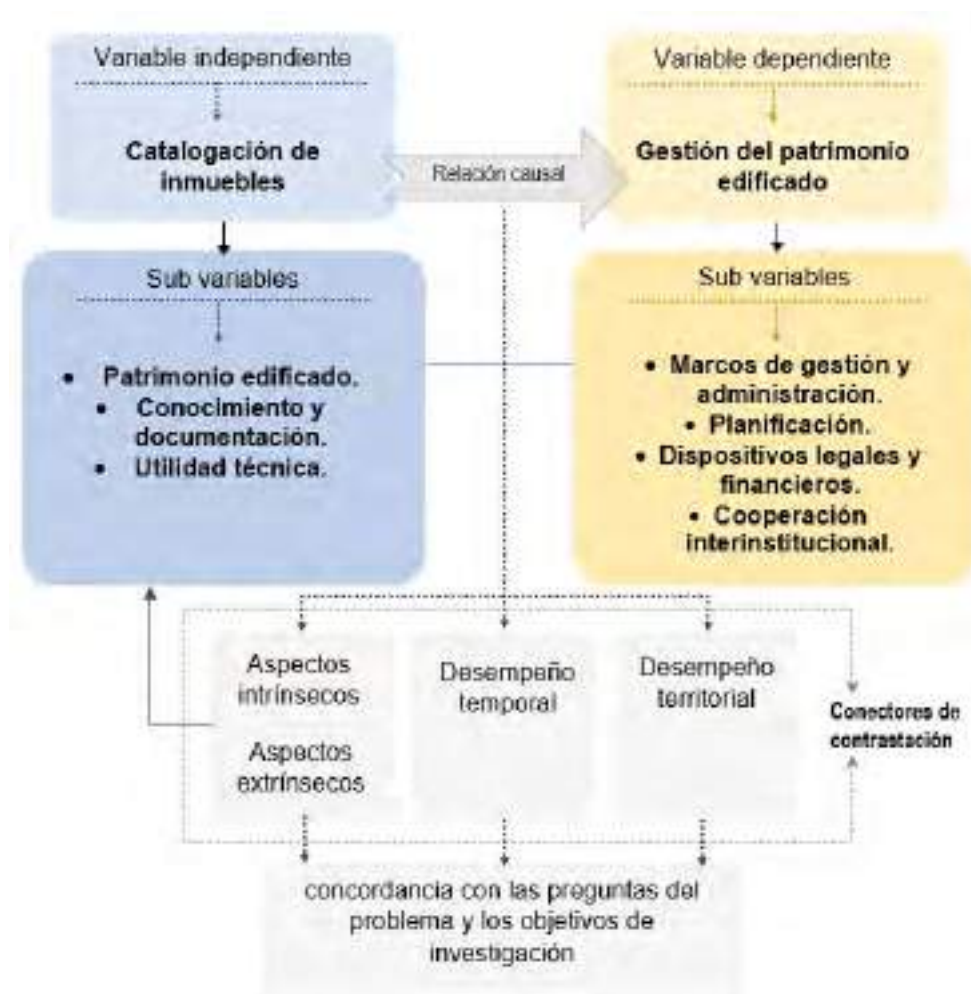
Variable independiente

Catalogación de inmuebles

Relación causal

Variable dependiente

Gestión del patrimonio edificado

Sub variables

- Patrimonio edificado.
- Conocimiento y documentación.
- Utilidad técnica.

Sub variables

- Marcos de gestión y administración.
- Planificación.
- Dispositivos legales y financieros.
- Cooperación interinstitucional.

Aspectos intrínsecos

Aspectos extrínsecos

Desempeño temporal

Desempeño territorial

Conectores de contrastación

concordancia con las preguntas del problema y los objetivos de investigación